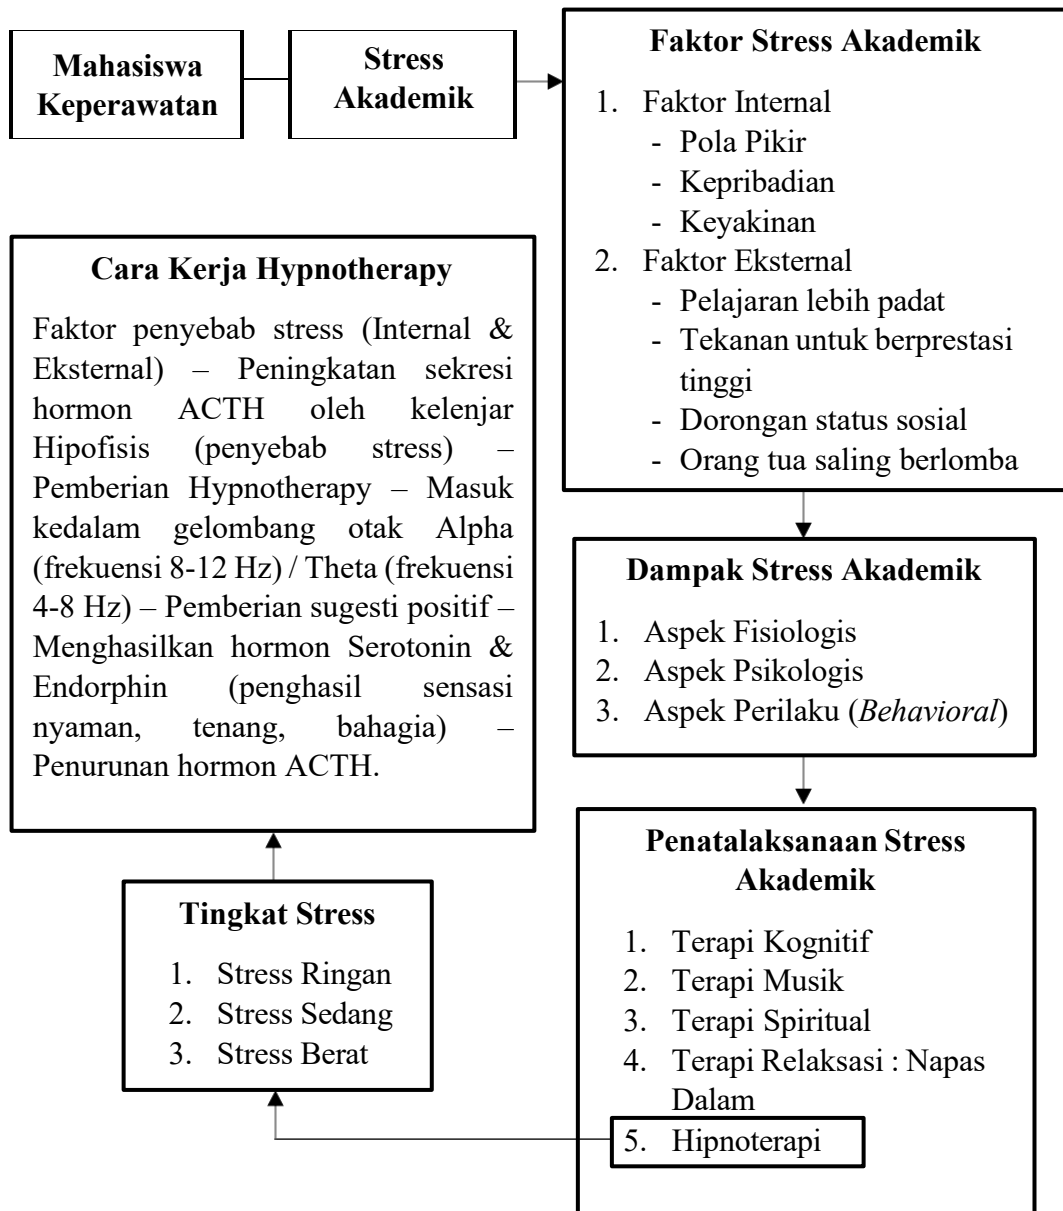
Mahasiswa Keperawatan

Stress Akademik

**Faktor Stress Akademik**

1. Faktor Internal
- Pola Pikir
- Kepribadian
- Keyakinan
2. Faktor Eksternal
- Pelajaran lebih padat
- Tekanan untuk berprestasi tinggi
- Dorongan status sosial
- Orang tua saling berlomba

**Cara Kerja Hypnotherapy**

Faktor penyebab stress (Internal & Eksternal) – Peningkatan sekresi hormon ACTH oleh kelenjar Hipofisis (penyebab stress) – Pemberian Hypnotherapy – Masuk kedalam gelombang otak Alpha (frekuensi 8-12 Hz) / Theta (frekuensi 4-8 Hz) – Pemberian sugesti positif – Menghasilkan hormon Serotonin & Endorphin (penghasil sensasi nyaman, tenang, bahagia) – Penurunan hormon ACTH.

**Dampak Stress Akademik**

1. Aspek Fisiologis
2. Aspek Psikologis
3. Aspek Perilaku (*Behavioral*)

**Penatalaksanaan Stress Akademik**

1. Terapi Kognitif
2. Terapi Musik
3. Terapi Spiritual
4. Terapi Relaksasi : Napas Dalam
5. Hipnoterapi

**Tingkat Stress**

1. Stress Ringan
2. Stress Sedang
3. Stress Berat